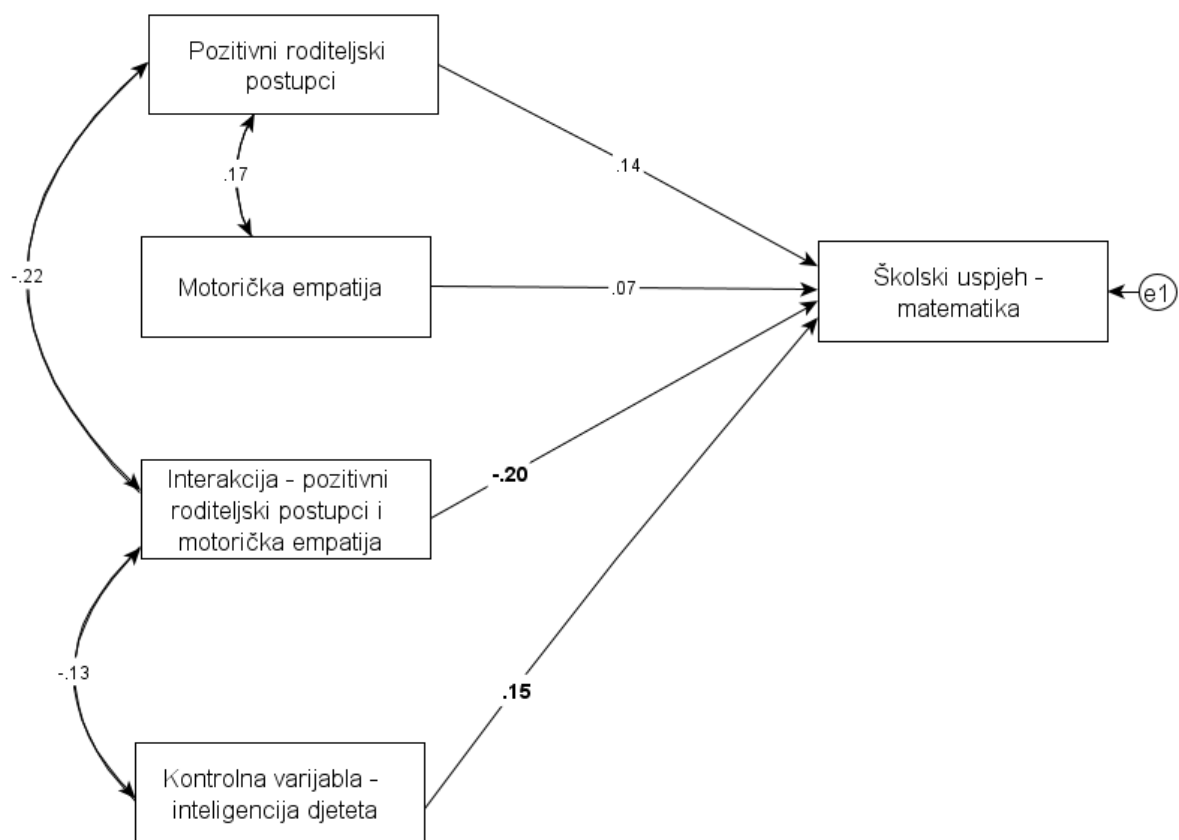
Pozitivni roditeljski postupci

.17

.14

-.22

Motorička empatija

.07

Školski uspjeh - matematika

e1

Interakcija - pozitivni roditeljski postupci i motorička empatija

-.20

-.13

.15

Kontrolna varijabla - inteligencija djeteta